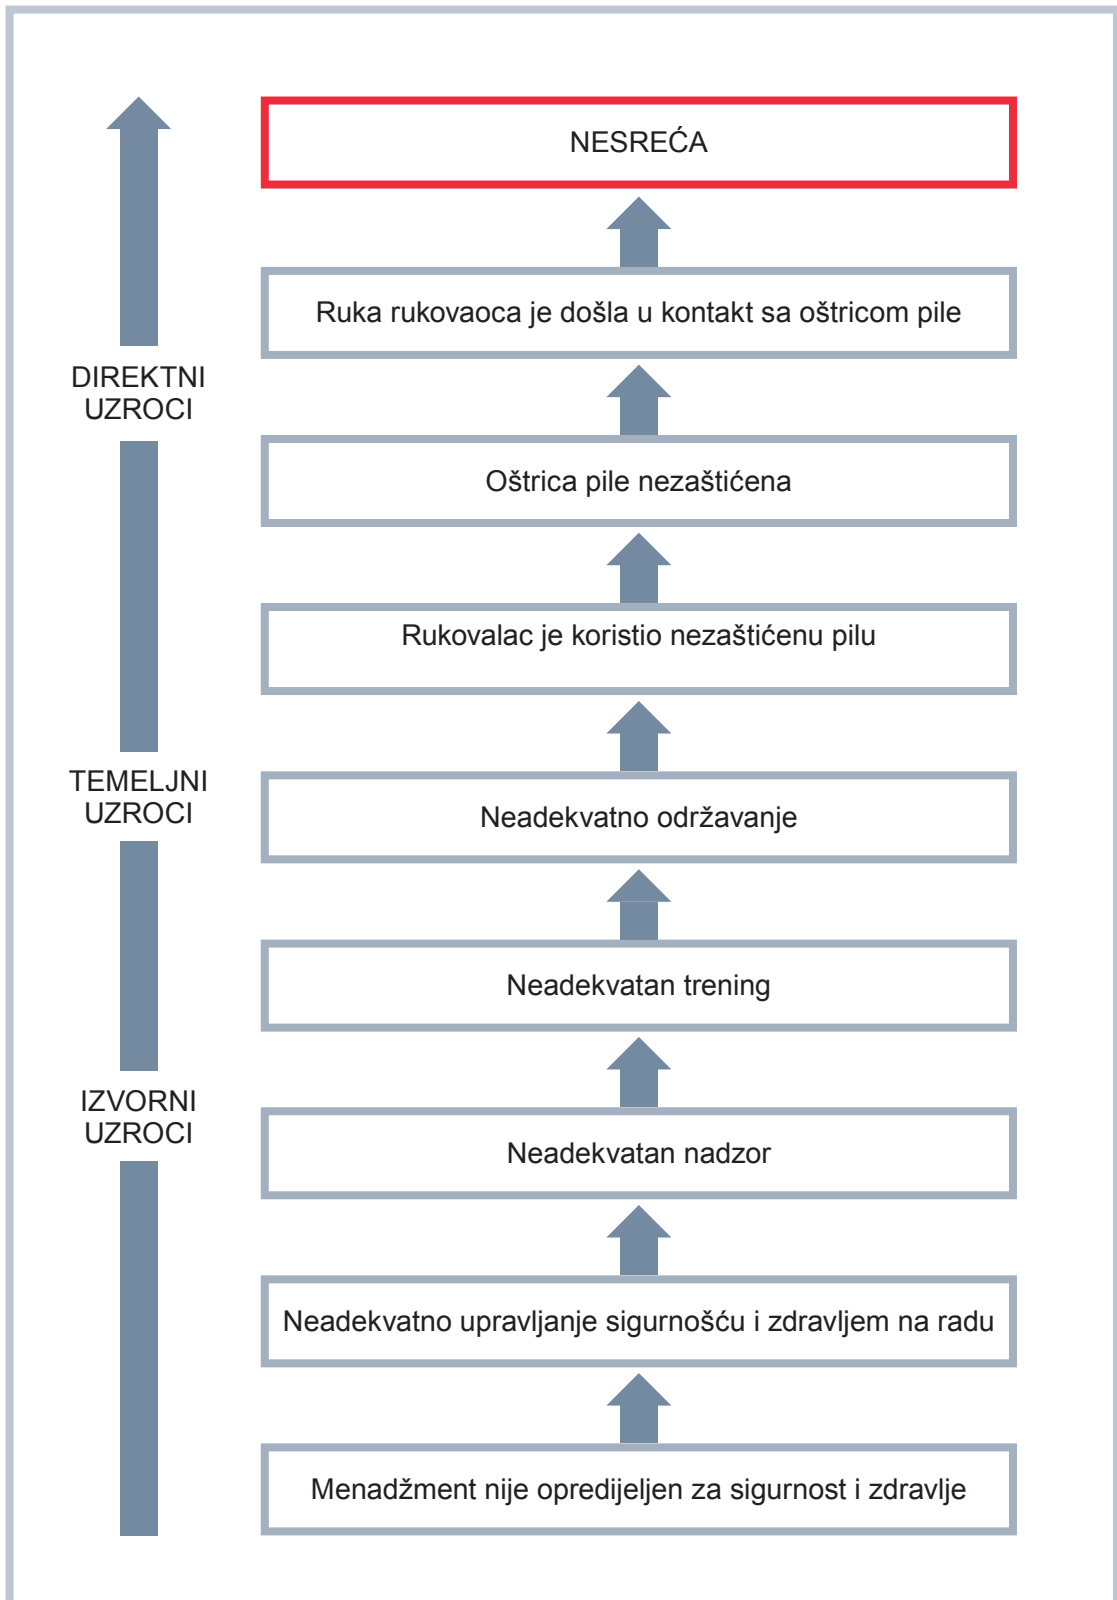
NESREĆA

Ruka rukovaoca je došla u kontakt sa oštricom pile

DIREKTNI UZROCI

Oštrica pile nezaštićena

Rukovalac je koristio nezaštićenu pilu

TEMELJNI UZROCI

Neadekvatno održavanje

Neadekvatan trening

IZVORNI UZROCI

Neadekvatan nadzor

Neadekvatno upravljanje sigurnošću i zdravljem na radu

Menadžment nije opredijeljen za sigurnost i zdravlje